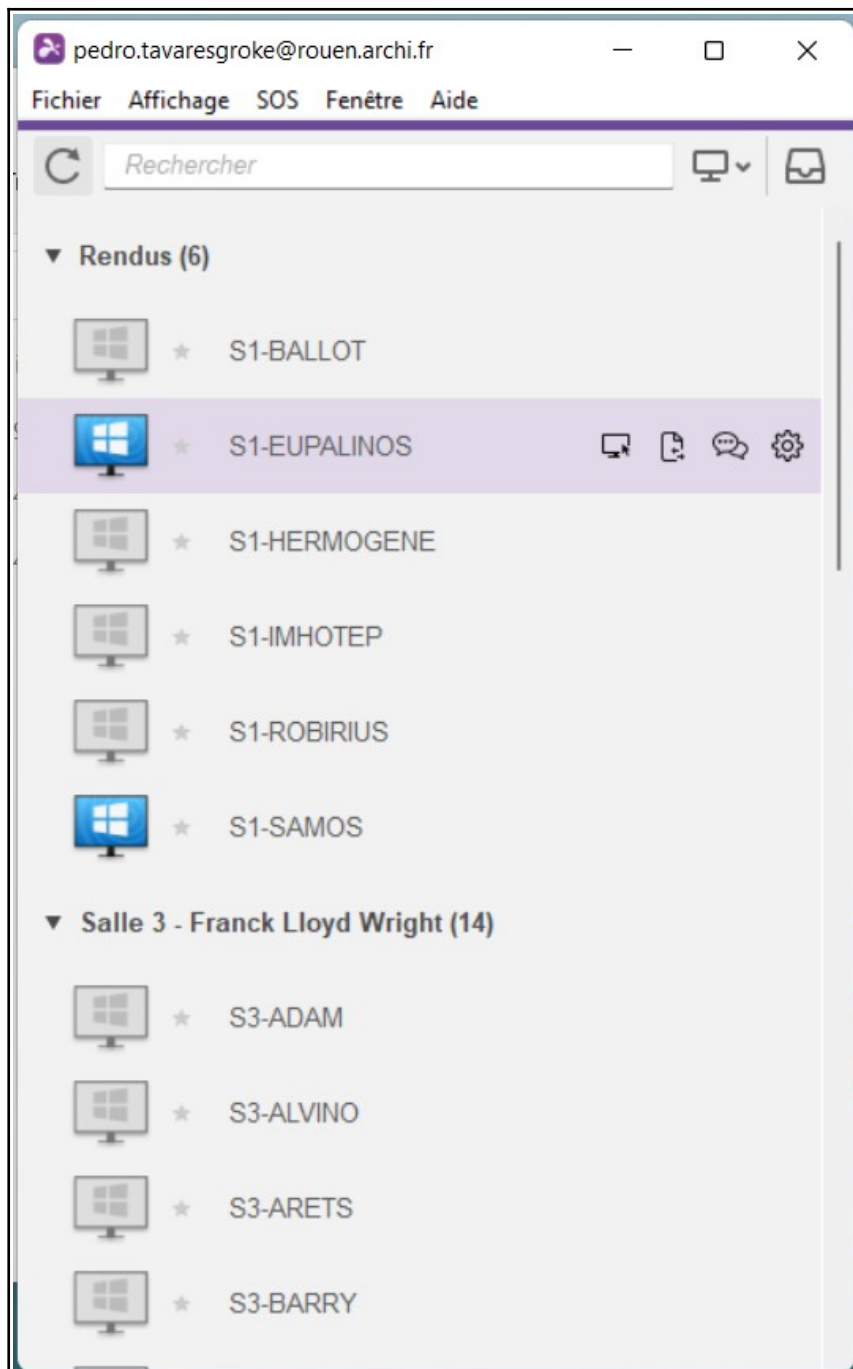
pedro.tavaresgroke@rouen.archi.fr

Fichier Affichage SOS Fenêtre Aide

Rechercher

▼ Rendus (6)

S1-BALLOT

S1-EUPALINOS

S1-HERMOGENE

S1-IMHOTEP

S1-ROBIRIUS

S1-SAMOS

▼ Salle 3 - Franck Lloyd Wright (14)

S3-ADAM

S3-ALVINO

S3-ARETS

S3-BARRY